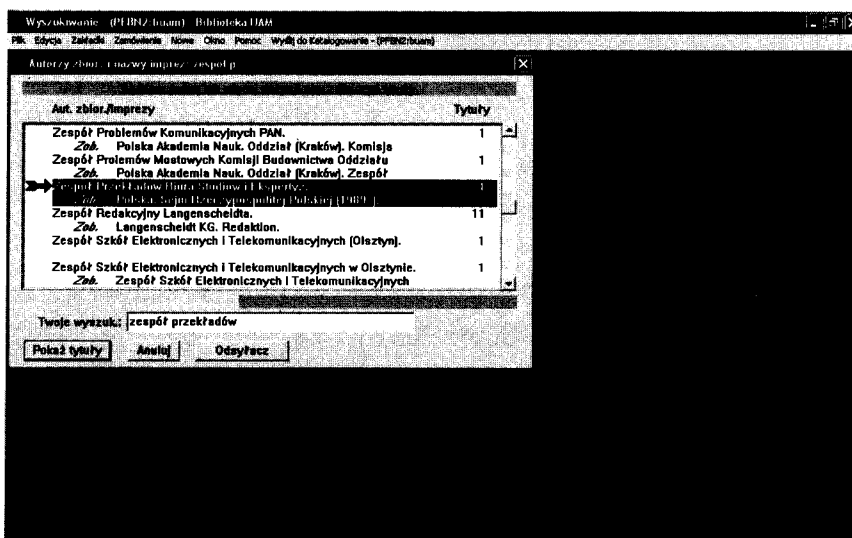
Wyszukiwanie (PFBNZ:buam) Biblioteka UAM

Plik Edycja Zakładki Zamówienia Nowe Okno Pomoc Wyślij do Katalogowania - (PFBNZ:buam)

Autorzy zbior. i nazwy imprez: zespół p

Aut. zbior./imprezy | Tytuły

Zespół Problemów Komunikacyjnych PAN. 1
Zob. Polska Akademia Nauk. Oddział (Kraków). Komisja
Zespół Prolemów Mostowych Komisji Budownictwa Oddziału 1
Zob. Polska Akademia Nauk. Oddział (Kraków). Zespół
Zespół Przekładów Biura Studiów i Ekspertyz. 1
Zob. Polska. Sejm Rzeczypospolitej Polskiej (1989-)
Zespół Redakcyjny Langenscheidta. 11
Zob. Langenscheidt KG. Redaktion.
Zespół Szkół Elektronicznych i Telekomunikacyjnych (Olsztyn). 1

Zespół Szkół Elektronicznych i Telekomunikacyjnych w Olsztynie. 1
Zob. Zespół Szkół Elektronicznych i Telekomunikacyjnych

Twoje wyszuk.: zespół przekładów

Pokaż tytuły Anuluj Odsyłacz